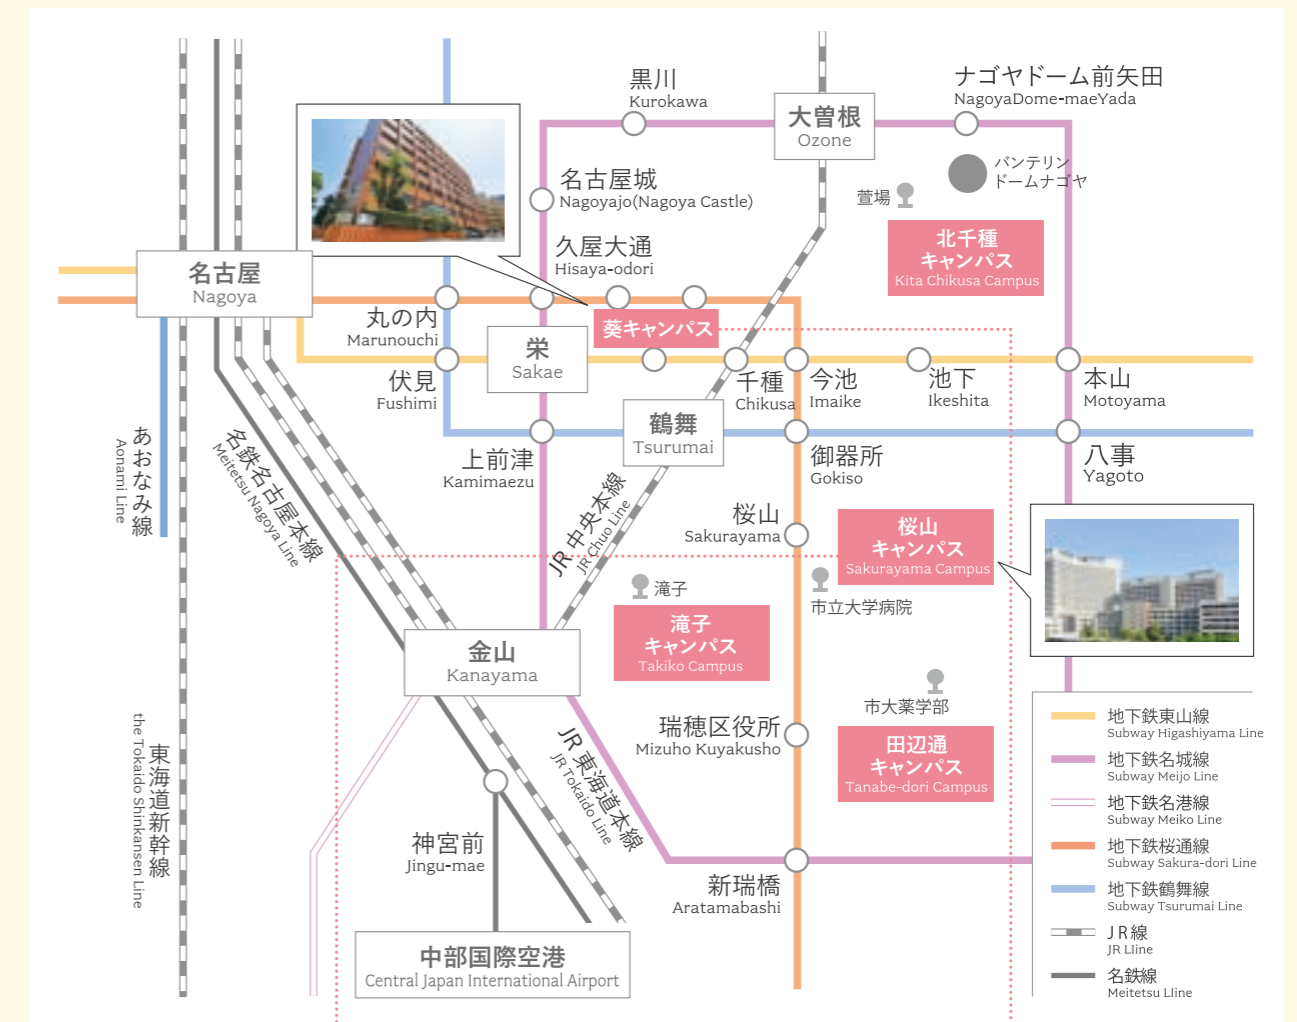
黒川
Kurokawa

大曽根
Ozone

ナゴヤドーム前矢田
NagoyaDome-maeYada

名古屋城
Nagoyajo(Nagoya Castle)

バンテリンドームナゴヤ

萱場

北千種キャンパス
Kita Chikusa Campus

久屋大通
Hisaya-odori

名古屋
Nagoya

丸の内
Marunouchi

葵キャンパス

栄
Sakae

伏見
Fushimi

千種
Chikusa

今池
Imaike

池下
Ikeshita

本山
Motoyama

鶴舞
Tsurumai

上前津
Kamimaezu

御器所
Gokiso

八事
Yagoto

あおなみ線
Aonami Line

名鉄名古屋本線
Meitetsu Nagoya Line

JR中央本線
JR Chuo Line

桜山
Sakurayama

桜山キャンパス
Sakurayama Campus

滝子

市立大学病院

滝子キャンパス
Takiko Campus

金山
Kanayama

市大薬学部

瑞穂区役所
Mizuho Kuyakusho

田辺通キャンパス
Tanabe-dori Campus

JR東海道本線
JR Tokaido Line

東海道新幹線
the Tokaido Shinkansen Line

神宮前
Jingu-mae

新瑞橋
Aratamabashi

中部国際空港
Central Japan International Airport

地下鉄東山線
Subway Higashiyama Line
地下鉄名城線
Subway Meijo Line
地下鉄名港線
Subway Meiko Line
地下鉄桜通線
Subway Sakura-dori Line
地下鉄鶴舞線
Subway Tsurumai Line
JR線
JR Lline
名鉄線
Meitetsu Lline